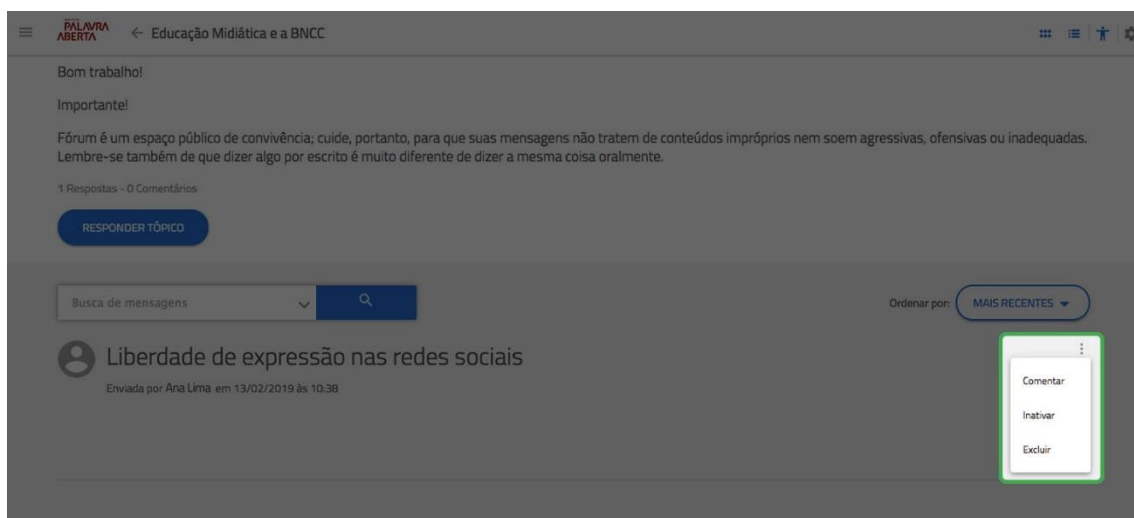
PALAVRA ABERTA ← Educação Midiática e a BNCC

Bom trabalho!

Importante!

Fórum é um espaço público de convivência; cuide, portanto, para que suas mensagens não tratem de conteúdos impróprios nem soem agressivas, ofensivas ou inadequadas. Lembre-se também de que dizer algo por escrito é muito diferente de dizer a mesma coisa oralmente.

1 Respostas - 0 Comentários

RESPONDER TÓPICO

Busca de mensagens

Ordenar por: MAIS RECENTES

Liberdade de expressão nas redes sociais

Enviada por Ana Lima em 13/02/2019 às 10:38

Comentar

Inativar

Excluir